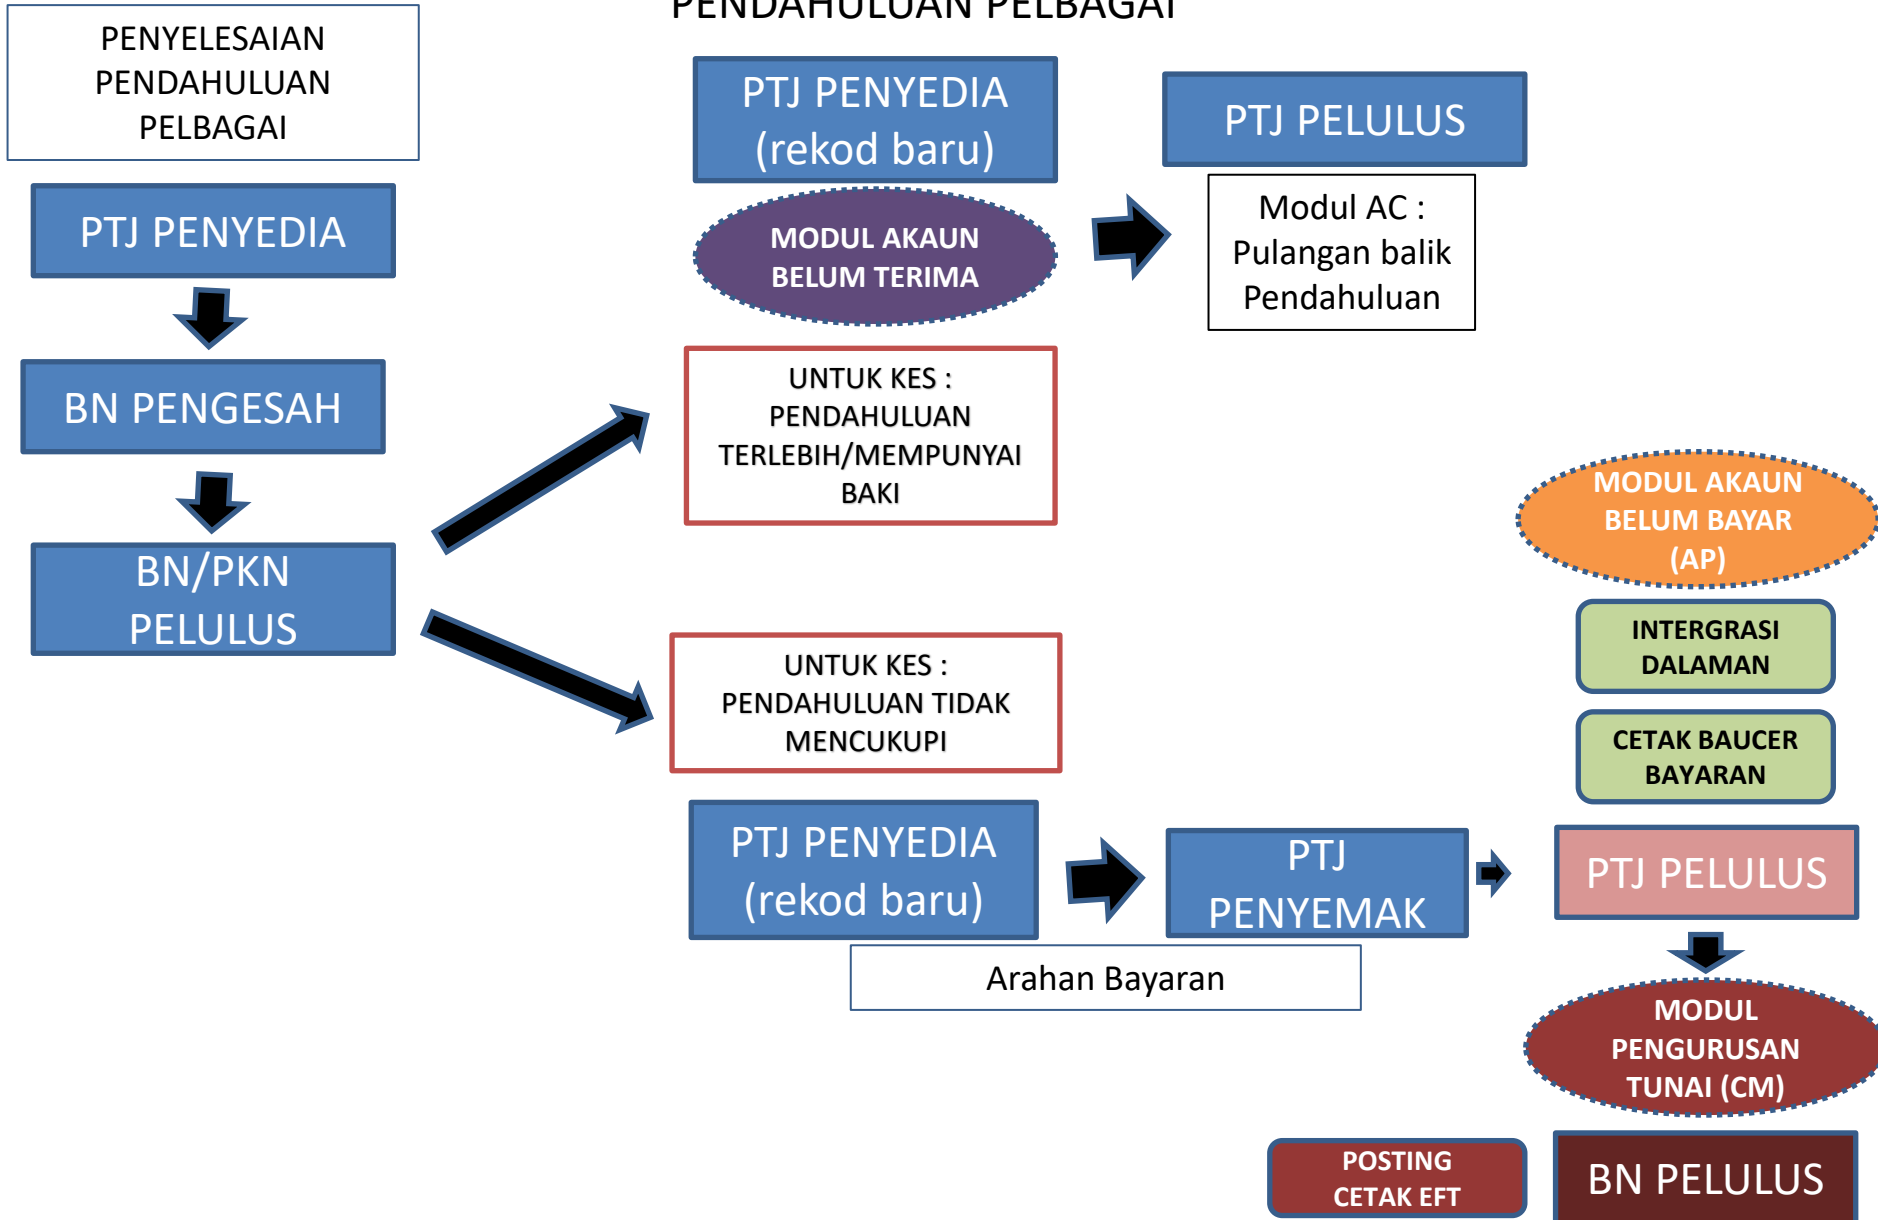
PENDAHULUAN PELBAGAI

PENYELESAIAN PENDAHULUAN PELBAGAI

PTJ PENYEDIA

BN PENGESAH

BN/PKN PELULUS

PTJ PENYEDIA (rekod baru)

MODUL AKAUN BELUM TERIMA

PTJ PELULUS

Modul AC : Pulangan balik Pendahuluan

UNTUK KES : PENDAHULUAN TERLEBIH/MEMPUNYAI BAKI

MODUL AKAUN BELUM BAYAR (AP)

INTERGRASI DALAMAN

CETAK BAUCER BAYARAN

UNTUK KES : PENDAHULUAN TIDAK MENCUKUPI

PTJ PENYEDIA (rekod baru)

PTJ PENYEMAK

PTJ PELULUS

Arahan Bayaran

MODUL PENGURUSAN TUNAI (CM)

POSTING CETAK EFT

BN PELULUS